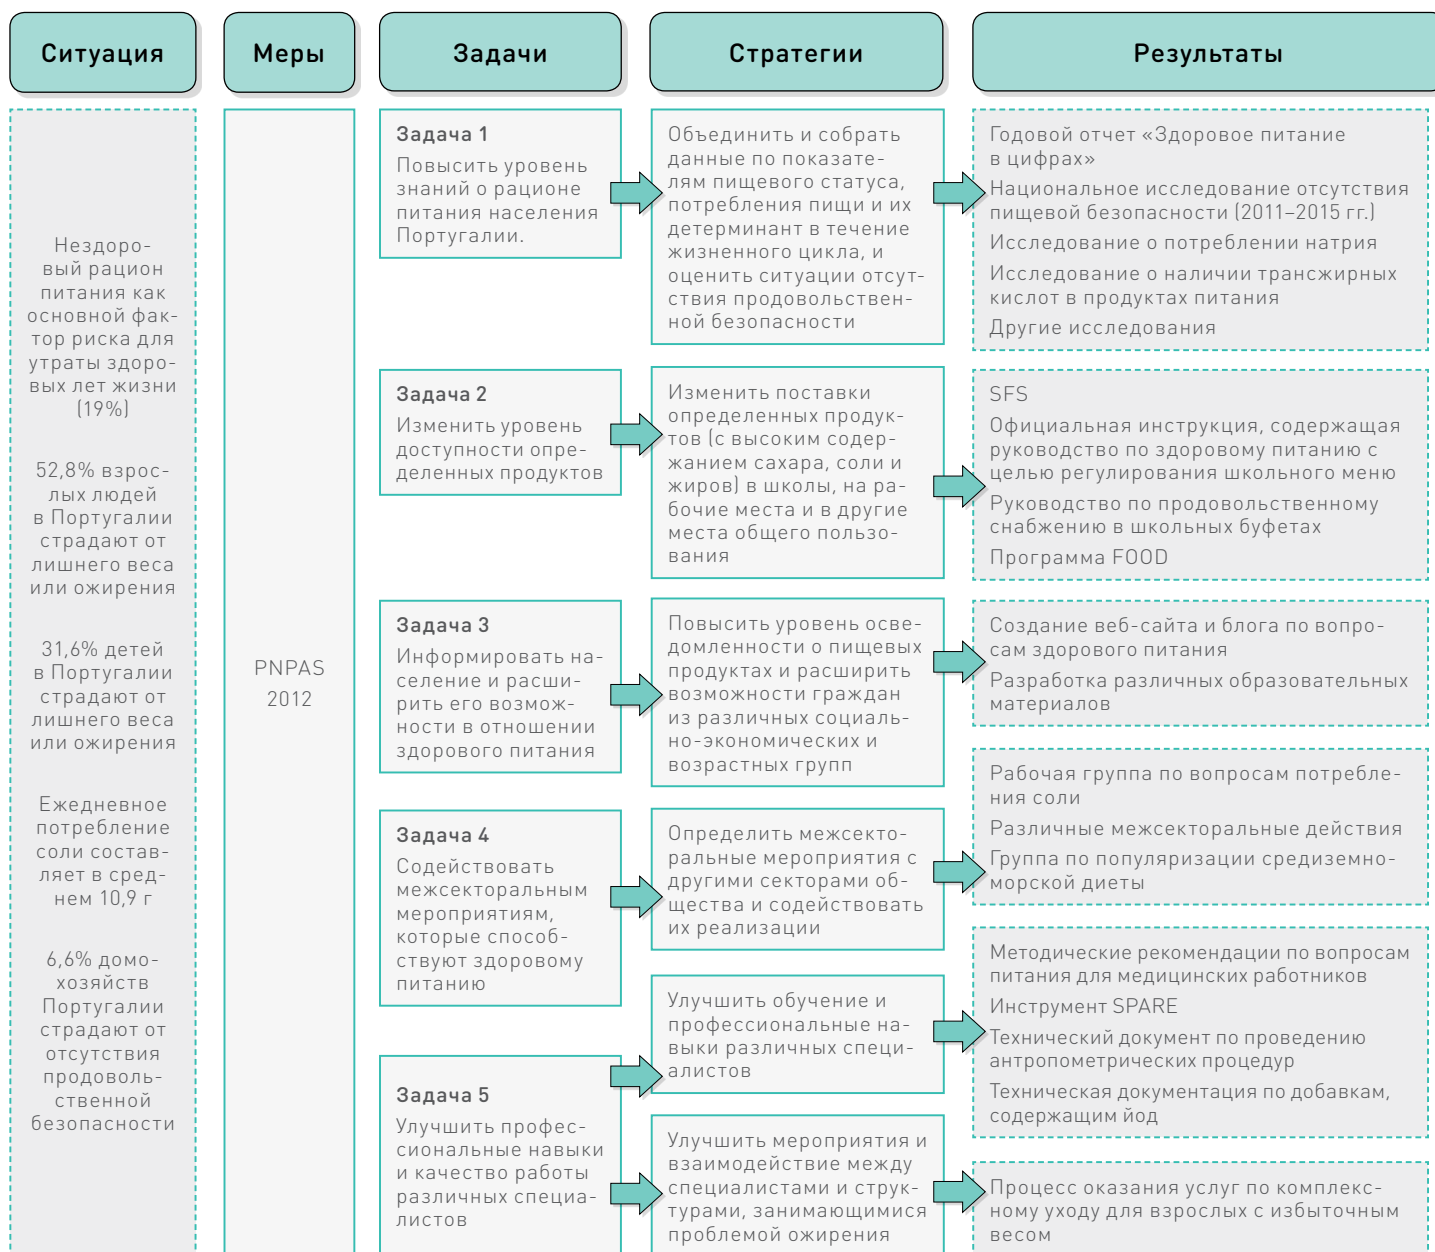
Ситуация

Меры

Задачи

Стратегии

Результаты

Нездоровый рацион питания как основной фактор риска для утраты здоровых лет жизни (19%)

52,8% взрослых людей в Португалии страдают от лишнего веса или ожирения

31,6% детей в Португалии страдают от лишнего веса или ожирения

Ежедневное потребление соли составляет в среднем 10,9 г

6,6% домохозяйств Португалии страдают от отсутствия продовольственной безопасности

PNPAS 2012

Задача 1
Повысить уровень знаний о рационе питания населения Португалии.

Объединить и собрать данные по показателям пищевого статуса, потребления пищи и их детерминант в течение жизненного цикла, и оценить ситуации отсутствия продовольственной безопасности

Годовой отчет «Здоровое питание в цифрах»
Национальное исследование отсутствия пищевой безопасности (2011–2015 гг.)
Исследование о потреблении натрия
Исследование о наличии трансжирных кислот в продуктах питания
Другие исследования

Задача 2
Изменить уровень доступности определенных продуктов

Изменить поставки определенных продуктов (с высоким содержанием сахара, соли и жиров) в школы, на рабочие места и в другие места общего пользования

SFS
Официальная инструкция, содержащая руководство по здоровому питанию с целью регулирования школьного меню
Руководство по продовольственному снабжению в школьных буфетах
Программа FOOD

Задача 3
Информировать население и расширить его возможности в отношении здорового питания

Повысить уровень осведомленности о пищевых продуктах и расширить возможности граждан из различных социально-экономических и возрастных групп

Создание веб-сайта и блога по вопросам здорового питания
Разработка различных образовательных материалов

Задача 4
Содействовать межсекторальным мероприятиям, которые способствуют здоровому питанию

Определить межсекторальные мероприятия с другими секторами общества и содействовать их реализации

Рабочая группа по вопросам потребления соли
Различные межсекторальные действия
Группа по популяризации средиземноморской диеты

Задача 5
Улучшить профессиональные навыки и качество работы различных специалистов

Улучшить обучение и профессиональные навыки различных специалистов

Методические рекомендации по вопросам питания для медицинских работников
Инструмент SPARE
Технический документ по проведению антропометрических процедур
Техническая документация по добавкам, содержащим йод

Улучшить мероприятия и взаимодействие между специалистами и структурами, занимающимися проблемой ожирения

Процесс оказания услуг по комплексному уходу для взрослых с избыточным весом